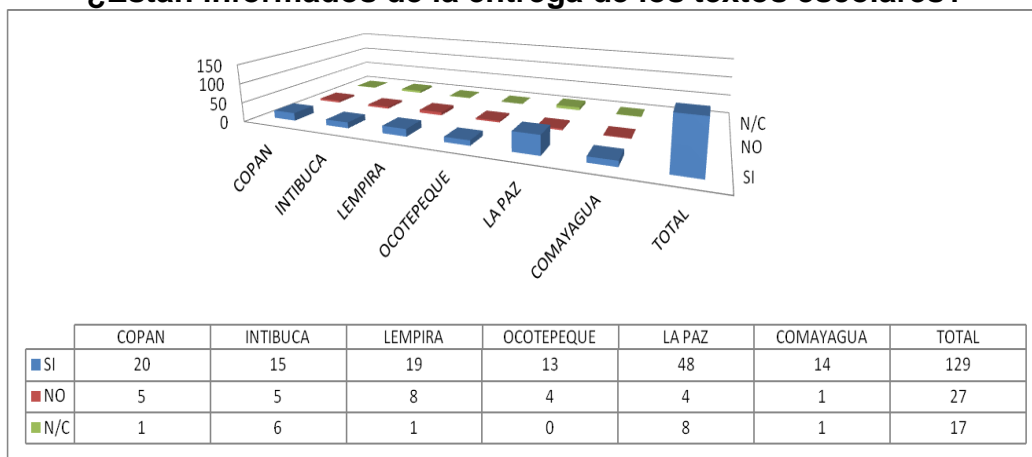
¿Están informados de la entrega de los textos escolares?

150
100
50
0

COPAN
INTIBUCA
LEMPIRA
OCOTEPEQUE
LA PAZ
COMAYAGUA
TOTAL

N/C
NO
SI

| | COPAN | INTIBUCA | LEMPIRA | OCOTEPEQUE | LA PAZ | COMAYAGUA | TOTAL |
|---|---|---|---|---|---|---|---|
| SI | 20 | 15 | 19 | 13 | 48 | 14 | 129 |
| NO | 5 | 5 | 8 | 4 | 4 | 1 | 27 |
| N/C | 1 | 6 | 1 | 0 | 8 | 1 | 17 |